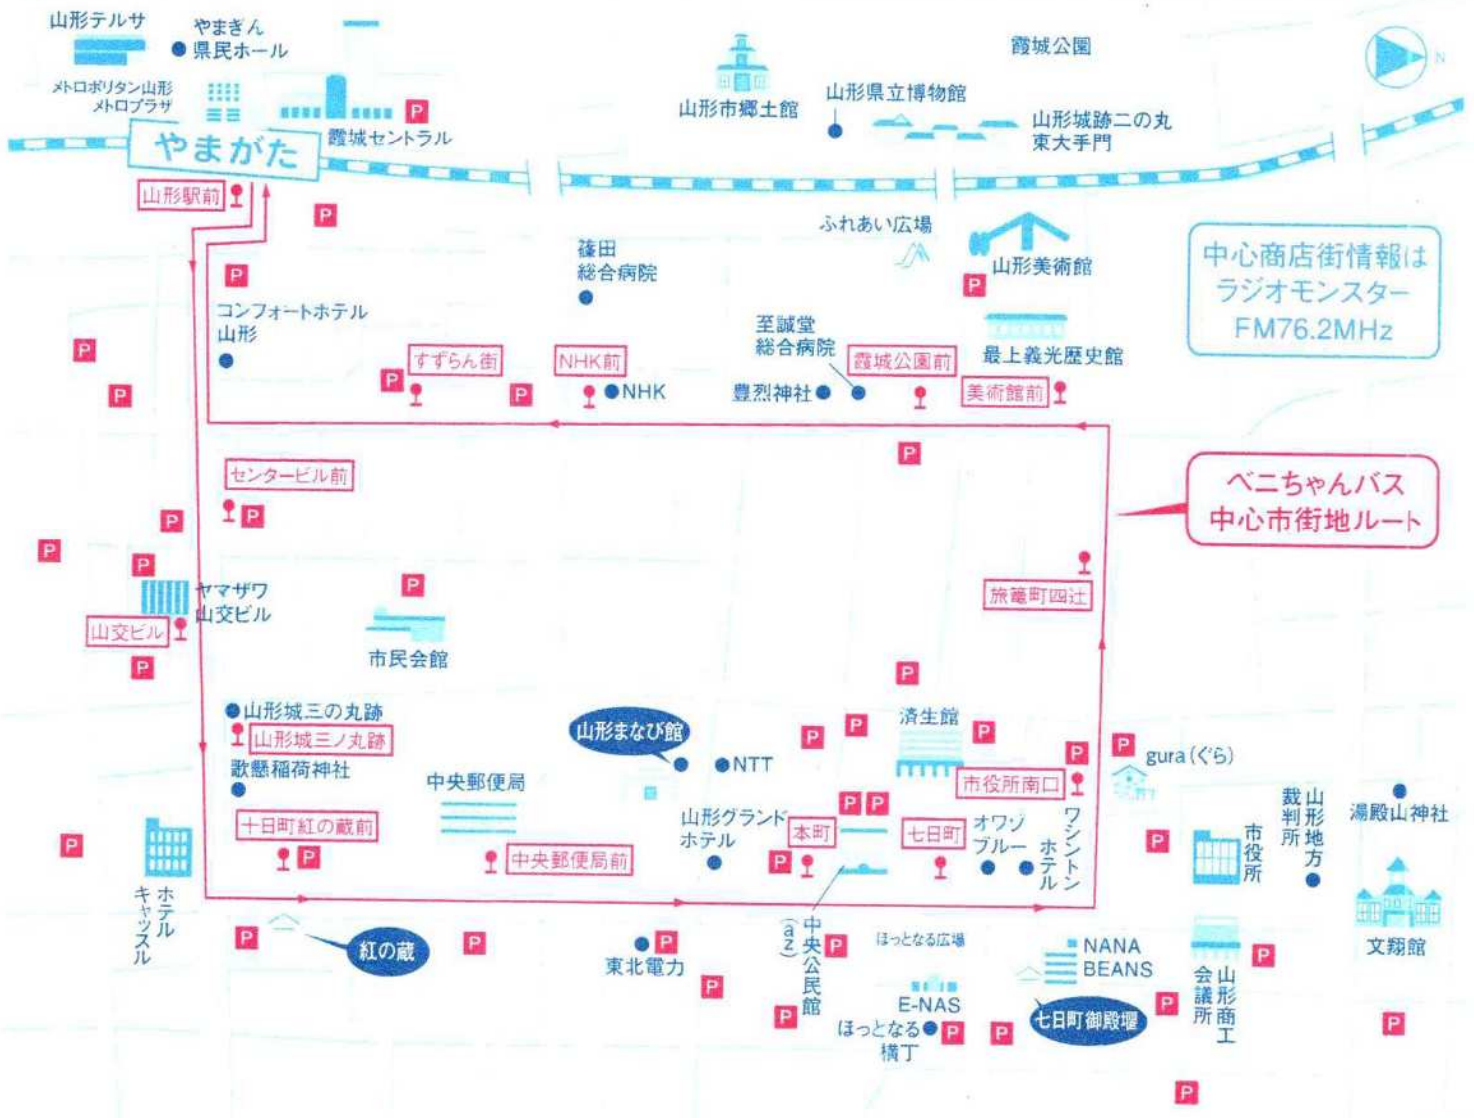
山形テルサ
やまぎん
県民ホール
メトロポリタン山形
メトロプラザ
P
霞城セントラル
やまがた
山形駅前
山形市郷土館
山形県立博物館
霞城公園
山形城跡二の丸
東大手門
N
P
ふれあい広場
山形美術館
P
篠田
総合病院
P
コンフォートホテル
山形
中心商店街情報は
ラジオモンスター
FM76.2MHz
至誠堂
総合病院
最上義光歴史館
P
P
すずらん街
P
NHK前
NHK
豊烈神社
霞城公園前
美術館前
P
P
センタービル前
P
べニちゃんバス
中心市街地ルート
P
P
P
P
ヤマザワ
山交ビル
山交ビル
P
旅篭町四辻
市民会館
P
P
山形城三の丸跡
山形城三ノ丸跡
山形まなび館
P
P
済生館
P
P
歌懸稲荷神社
NTT
P
gura（ぐら）
中央郵便局
市役所南口
P
P
山形グランド
ホテル
本町
七日町
オワゾブルー
ワシントンホテル
裁判所
山形地方
湯殿山神社
十日町紅の蔵前
P
P
中央郵便局前
市役所
P
P
ホテルキャッスル
P
紅の蔵
P
東北電力
P
(a z)
中央公民館
P
ほっとなる広場
NANA
BEANS
会議所
山形商工
文翔館
P
P
E-NAS
P
P
ほっとなる
横丁
P
七日町御殿堰
P
P
P